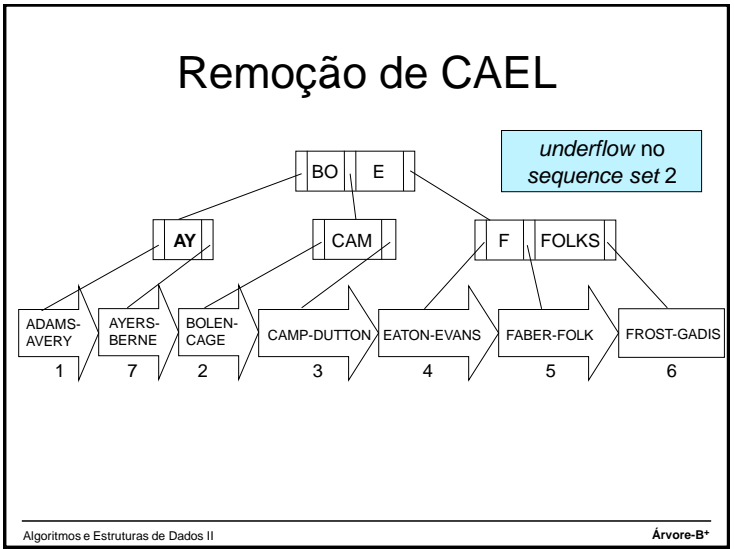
Remoção de CAEL

*underflow* no *sequence set* 2

BO | E

AY

CAM

F | FOLKS

ADAMS-AVERY
1

AYERS-BERNE
7

BOLEN-CAGE
2

CAMP-DUTTON
3

EATON-EVANS
4

FABER-FOLK
5

FROST-GADIS
6

Algoritmos e Estruturas de Dados II

Árvore-B$^{+}$